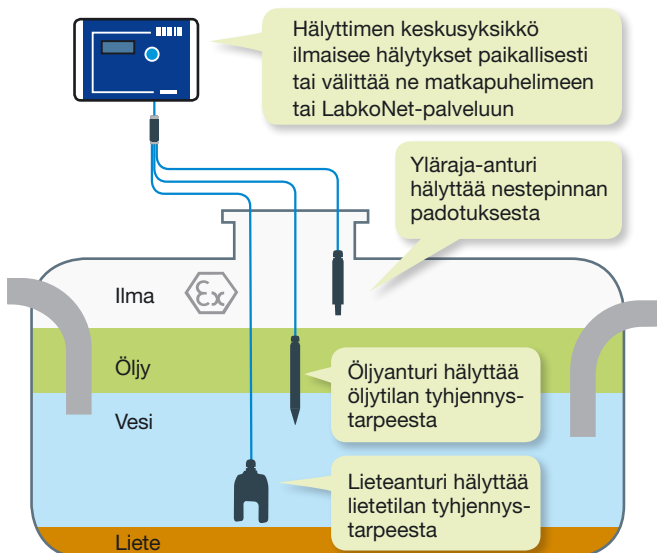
Hälyttimen keskusyksikkö ilmaisee hälytykset paikallisesti tai välittää ne matkapuhelimeen tai LabkoNet-palveluun

Yläraja-anturi hälyttää nestepinnan padotuksesta

Ilma

Ex

Öljy

Öljyanturi hälyttää öljytilan tyhjennystarpeesta

Vesi

Lieteanturi hälyttää lietetilan tyhjennystarpeesta

Liete